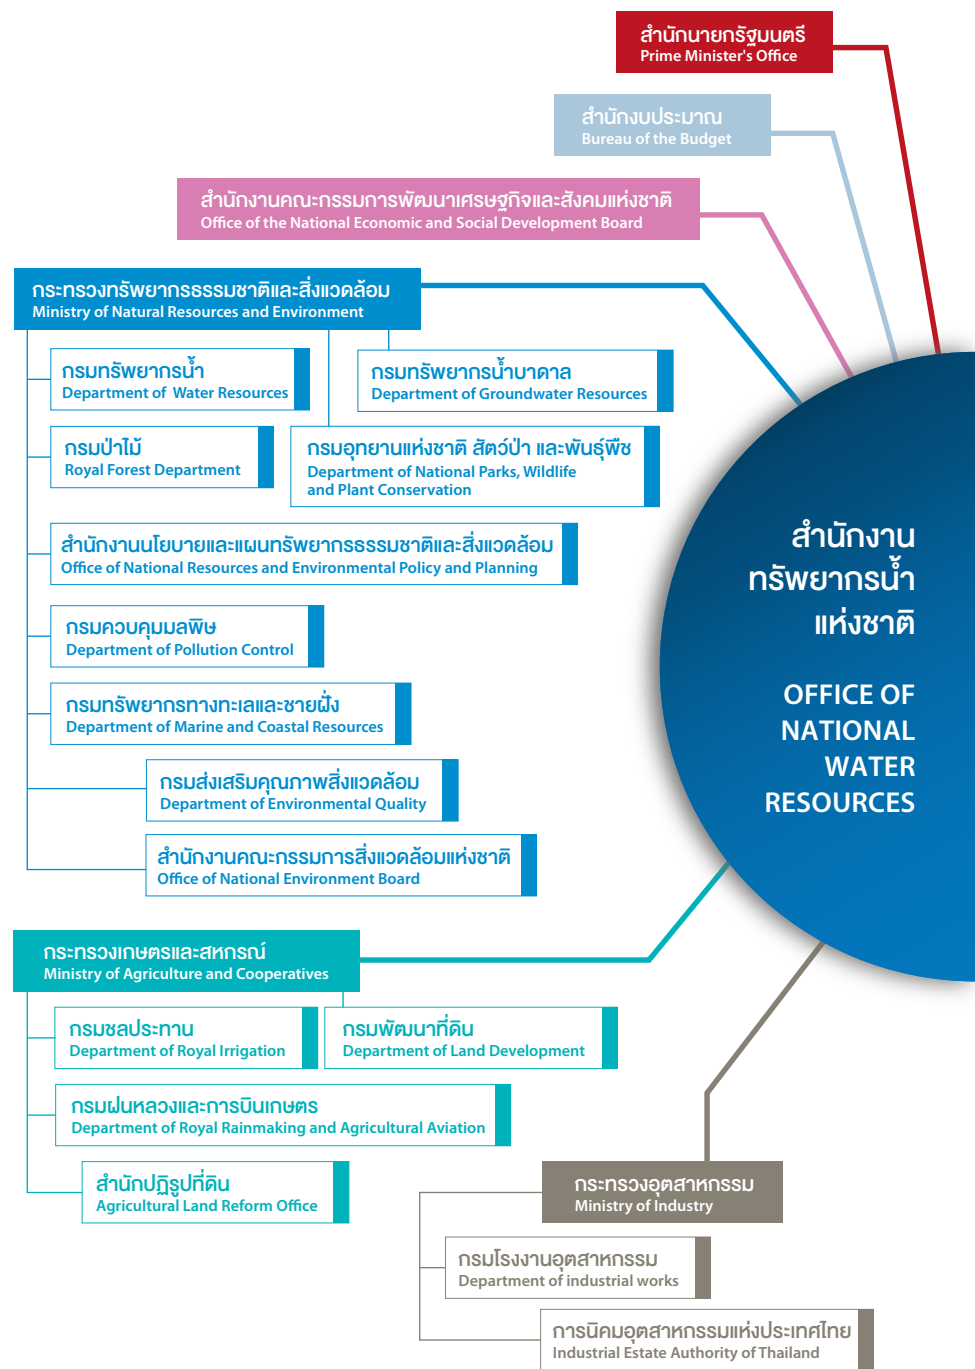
สำนักนายกรัฐมนตรี
Prime Minister's Office

สำนักงบประมาณ
Bureau of the Budget

สำนักงานคณะกรรมการพัฒนาเศรษฐกิจและสังคมแห่งชาติ
Office of the National Economic and Social Development Board

กระทรวงทรัพยากรธรรมชาติและสิ่งแวดล้อม
Ministry of Natural Resources and Environment

กรมทรัพยากรน้ำ
Department of Water Resources

กรมทรัพยากรน้ำบาดาล
Department of Groundwater Resources

กรมป่าไม้
Royal Forest Department

กรมอุทยานแห่งชาติ สัตว์ป่า และพันธุ์พืช
Department of National Parks, Wildlife and Plant Conservation

สำนักงานนโยบายและแผนทรัพยากรธรรมชาติและสิ่งแวดล้อม
Office of National Resources and Environmental Policy and Planning

กรมควบคุมมลพิษ
Department of Pollution Control

กรมทรัพยากรทางทะเลและชายฝั่ง
Department of Marine and Coastal Resources

กรมส่งเสริมคุณภาพสิ่งแวดล้อม
Department of Environmental Quality

สำนักงานคณะกรรมการสิ่งแวดล้อมแห่งชาติ
Office of National Environment Board

สำนักงาน
ทรัพยากรน้ำ
แห่งชาติ

OFFICE OF
NATIONAL
WATER
RESOURCES

กระทรวงเกษตรและสหกรณ์
Ministry of Agriculture and Cooperatives

กรมชลประทาน
Department of Royal Irrigation

กรมพัฒนาที่ดิน
Department of Land Development

กรมฝนหลวงและการบินเกษตร
Department of Royal Rainmaking and Agricultural Aviation

สำนักปฏิรูปที่ดิน
Agricultural Land Reform Office

กระทรวงอุตสาหกรรม
Ministry of Industry

กรมโรงงานอุตสาหกรรม
Department of industrial works

การนิคมอุตสาหกรรมแห่งประเทศไทย
Industrial Estate Authority of Thailand